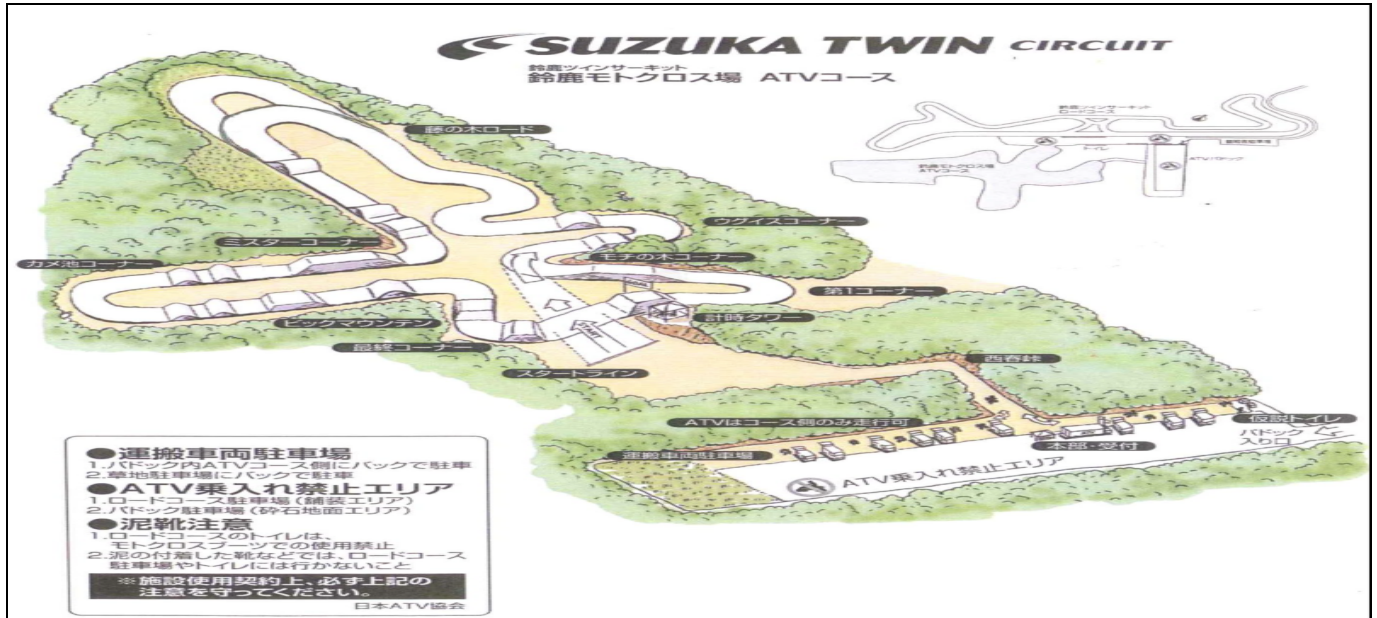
SUZUKA TWIN CIRCUIT

鈴鹿ツインサーキット
鈴鹿モトクロス場 ATVコース

鈴鹿ツインサーキット
ロードコース

鈴鹿モトクロス場
ATVコース

トイレ

ATVパドック

藤の木ロード

ウグイスコーナー

ミスターコーナー

カメ池コーナー

モチの木コーナー

第1コーナー

ビッグマウンテン

計時タワー

最終コーナー

スタートライン

西谷林

ATVはコース側のみ走行可

仮設トイレ

パドック入り口

本部・受付

運搬車両駐車場

ATV乗入れ禁止エリア

●運搬車両駐車場
1.パドック内ATVコース側にバックで駐車
2.草地駐車場にバックで駐車

●ATV乗入れ禁止エリア
1.ロードコース駐車場(舗装エリア)
2.パドック駐車場(砕石地面エリア)

●泥靴注意
1.ロードコースのトイレは、モトクロスブーツでの使用禁止
2.泥の付着した靴などでは、ロードコース駐車場やトイレには行かないこと

※施設使用契約上、必ず上記の注意を守ってください。

日本ATV協会